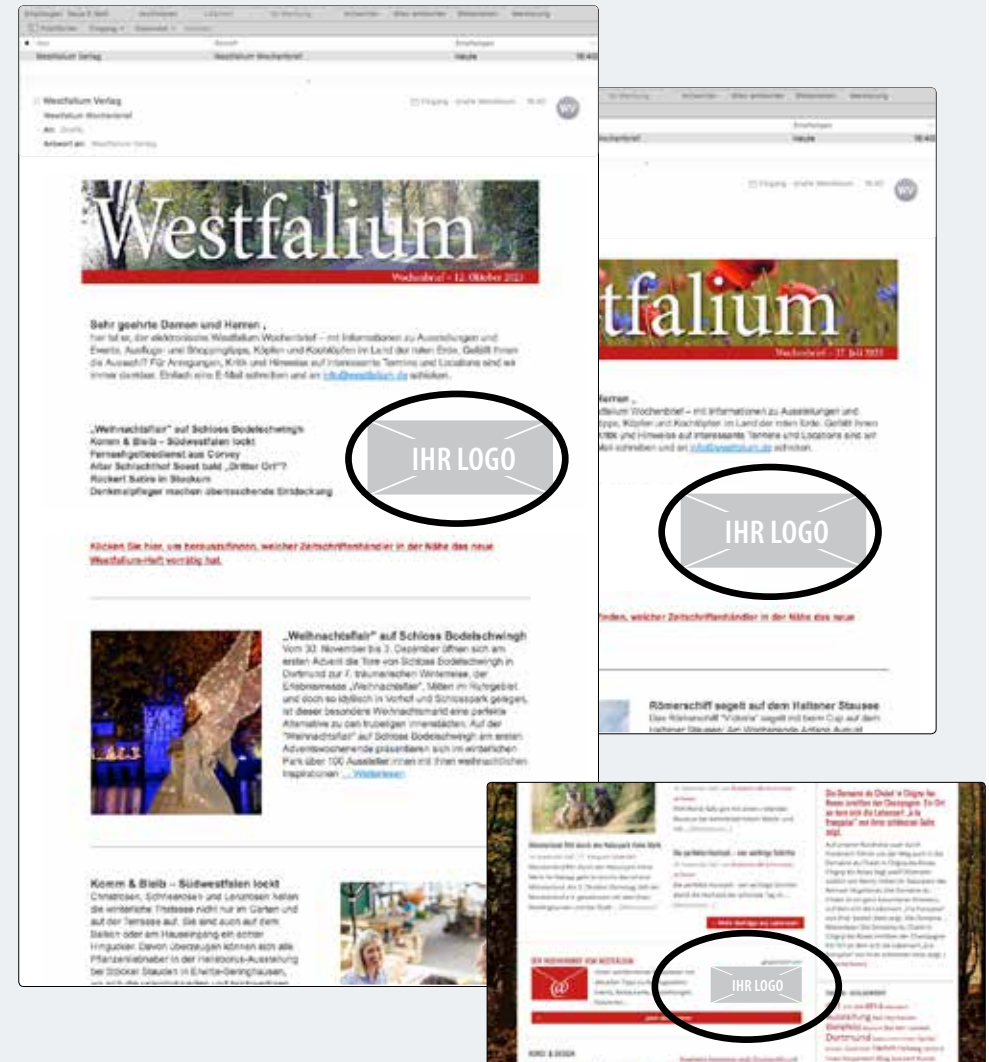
Westfalium Verlag
Westfalium Wochenbrief
Heute

Westfalium Verlag
Westfalium Wochenbrief

Westfalium
Wochenbrief • 12. Oktober 2023

Sehr geehrte Damen und Herren ,
hier ist er, der elektronische Westfalium Wochenbrief – mit Informationen zu Ausstellungen und Events, Ausflugs- und Shoppingtipps, Köpfen und Köpfchen im Land der roten Erde. Gefällt Ihnen die Auswahl? Für Anregungen, Kritik und Hinweise auf interessante Termine und Locations sind wir immer dankbar. Einfach eine E-Mail schreiben und an info@westfalium.de schicken.

„Weihnachtsfair" auf Schloss Bodelschwingh
Komm & Bleib – Südwestfalen lockt
Fernsehgottesdienst aus Corvey
Alter Schlachthof Soest bald „Dritter Ort"?
Rückert Satire in Stockum
Denkmalpfleger machen überraschende Entdeckung

IHR LOGO

Klicken Sie hier, um herauszufinden, welcher Zeitschriftenhändler in der Nähe das neue Westfalium-Heft vorrätig hat.

„Weihnachtsfair" auf Schloss Bodelschwingh
Vom 30. November bis 3. Dezember öffnen sich am ersten Advent die Tore von Schloss Bodelschwingh in Dortmund zur 7. traumhaften Winterreise, der Erlebnismesse „Weihnachtsfair". Mitten im Ruhrgebiet und doch so idyllisch im Vorhof und Schlosspark gelegen, ist dieser besondere Weihnachtsmarkt eine perfekte Alternative zu den trubeligen Innenstädten. Auf der "Weihnachtsfair" auf Schloss Bodelschwingh am ersten Adventswochenende präsentieren sich im winterlichen Park über 100 Aussteller innen mit Ihren weihnachtlichen Inspirationen ... Weiterlesen

Komm & Bleib – Südwestfalen lockt
Christrosen, Schneerosen und Lenzrosen heißen die winterliche Thetesse nicht nur im Garten und auf der Terrasse auf. Sie sind auch auf dem Balkon oder am Hauseingang ein echter Hingucker. Davon überzeugen können sich alle Pflanzenliebhaber in der Helleborus-Ausstellung bei Stöcker Stauden in Erwitte-Seringhausen,

tfalium
Wochenbrief • 27. Juli 2023

Herren ,
tfalium Wochenbrief – mit Informationen zu Ausstellungen und Köpfen und Köpfchen im Land der roten Erde. Gefällt Ihnen Kritik und Hinweise auf interessante Termine und Locations sind wir Mail schreiben und an info@westfalium.de schicken.

IHR LOGO

finden, welcher Zeitschriftenhändler in der Nähe das neue

Römerschiff segelt auf dem Halterner Stausee
Das Römerschiff "Victoria" segelt mit beim Cup auf dem Halterner Stausee. Am Wochenende Anfang August

DER WOCHENBRIEF VON WESTFALIUM
IHR LOGO